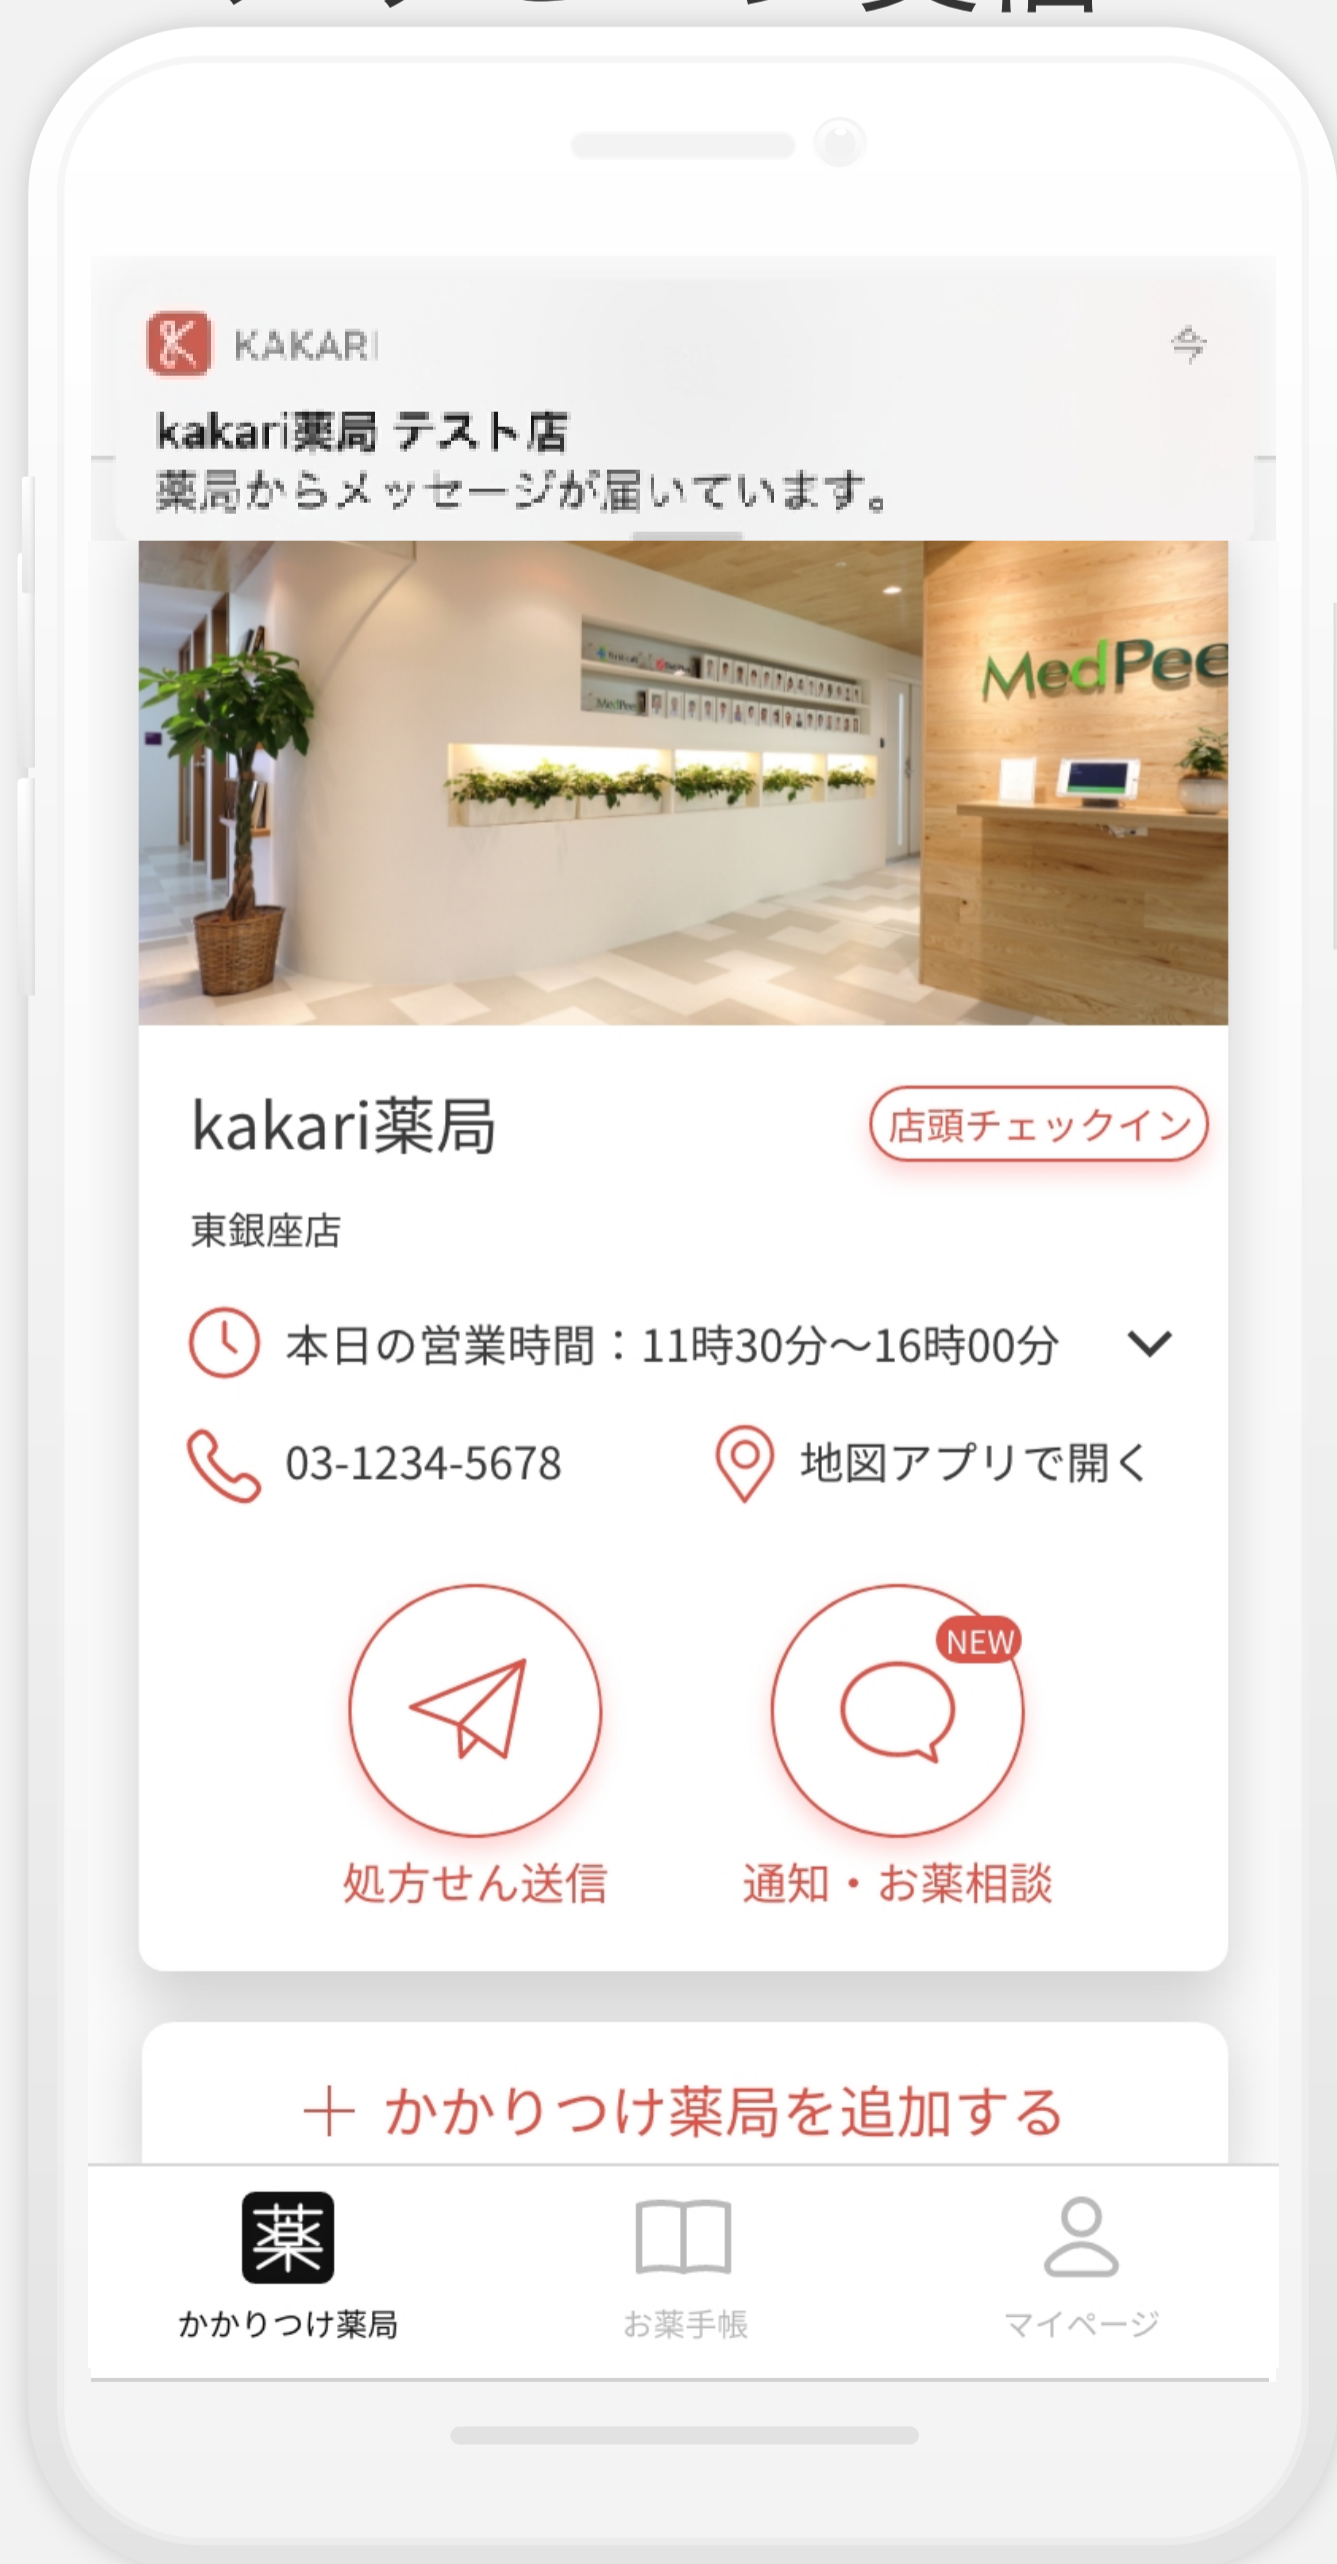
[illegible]

KAKARI 今

kakari薬局 テスト店
薬局からメッセージが届いています。

MedPee

kakari薬局

店頭チェックイン

東銀座店

本日の営業時間：11時30分〜16時00分

03-1234-5678

地図アプリで開く

処方せん送信

NEW

通知・お薬相談

＋ かかりつけ薬局を追加する

薬
かかりつけ薬局

お薬手帳

マイページ